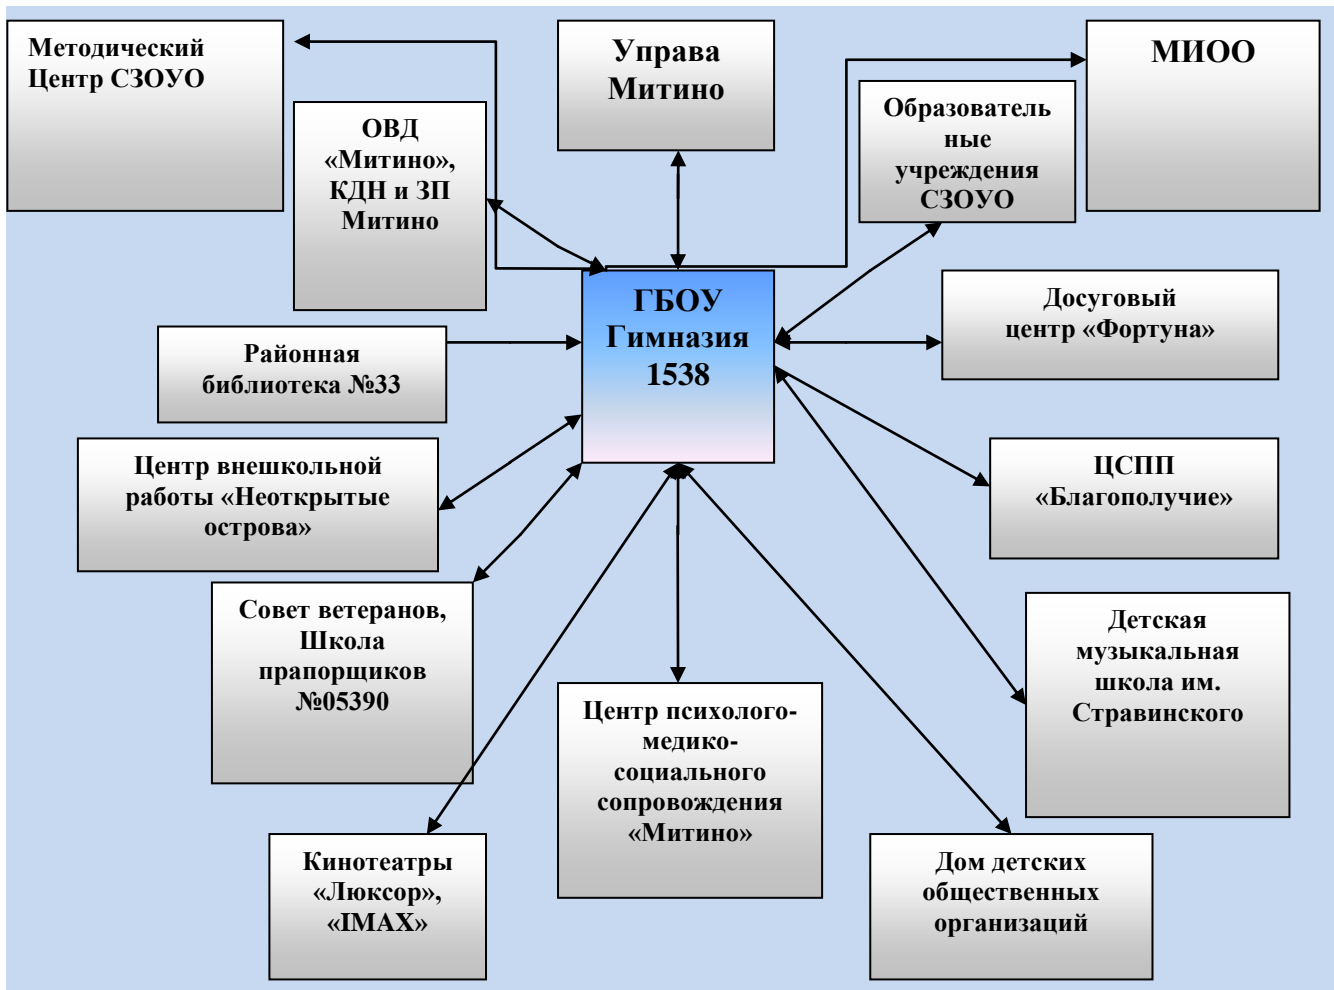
Методический Центр СЗОУО

ОВД «Митино», КДН и ЗП Митино

Управа Митино

Образовательные учреждения СЗОУО

МИОО

ГБОУ Гимназия 1538

Районная библиотека №33

Досуговый центр «Фортуна»

Центр внешкольной работы «Неоткрытые острова»

ЦСПП «Благополучие»

Совет ветеранов, Школа прапорщиков №05390

Детская музыкальная школа им. Стравинского

Центр психолого-медико-социального сопровождения «Митино»

Кинотеатры «Люксор», «IMAX»

Дом детских общественных организаций